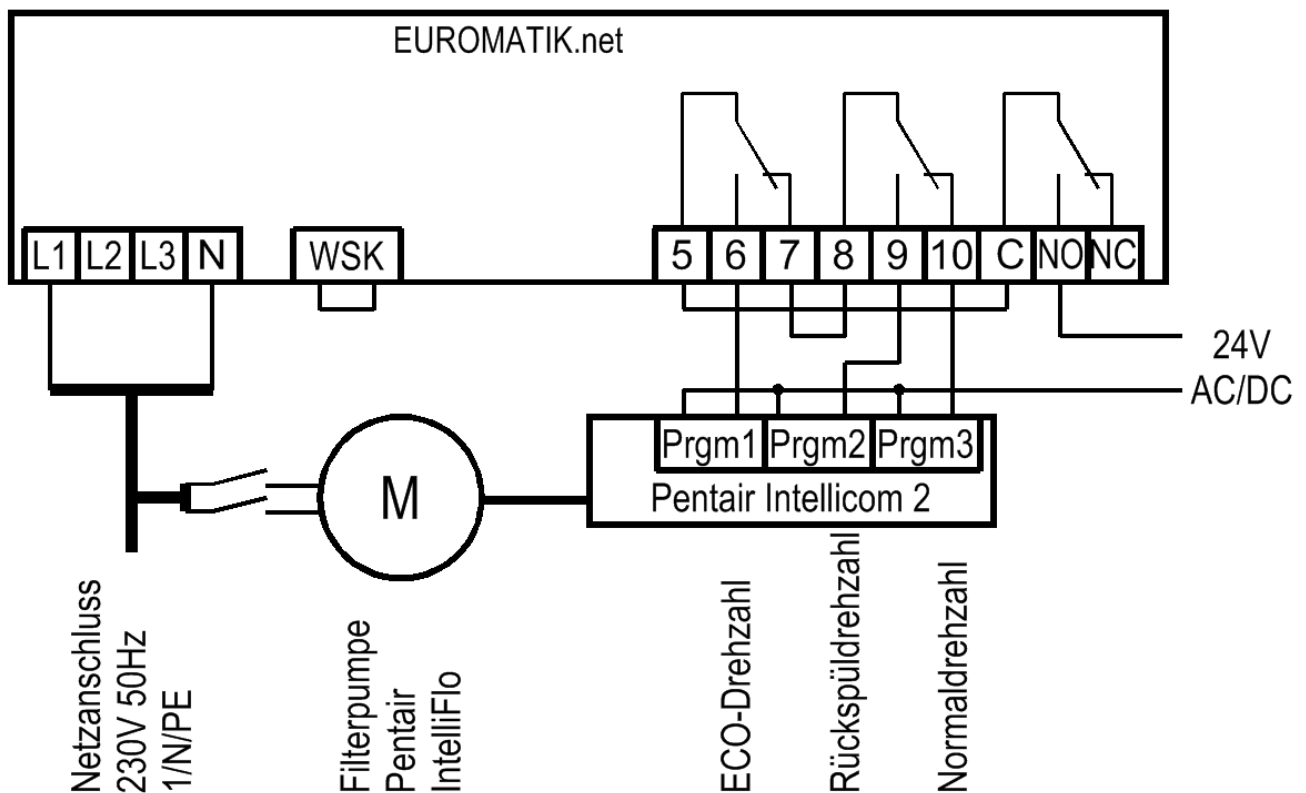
EUROMATIK.net

L1 L2 L3 N

WSK

5 6 7 8 9 10 C NO NC

24V
AC/DC

Prgm1 Prgm2 Prgm3
Pentair Intellicom 2

M

Netzanschluss
230V 50Hz
1/N/PE

Filterpumpe
Pentair
IntelliFlo

ECO-Drehzahl

Rückspüldrehzahl

Normaldrehzahl